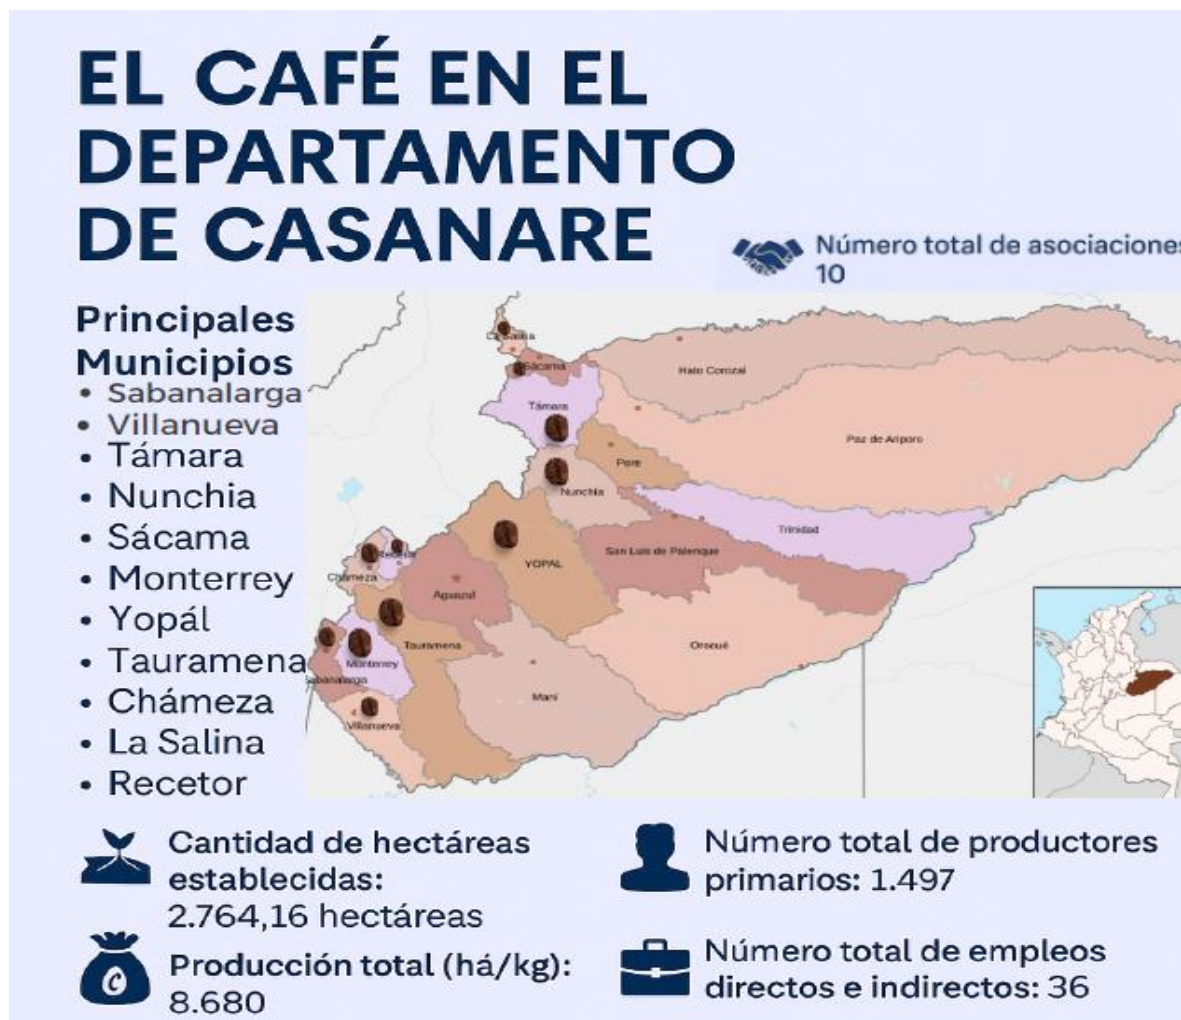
EL CAFÉ EN EL DEPARTAMENTO DE CASANARE

Número total de asociacione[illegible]
10

Principales Municipios
• Sabanalarga
• Villanueva
• Támara
• Nunchia
• Sácama
• Monterrey
• Yopál
• Tauramena
• Chámeza
• La Salina
• Recetor

La Salina
Sácama
Hato Corozal
Támara
Paz de Ariporo
Pore
Nunchia
Trinidad
Recetor
YOPAL
San Luis de Palenque
Chámeza
Aguazul
Tauramena
Orocué
Monterrey
Sabanalarga
Maní
Villanueva

Cantidad de hectáreas establecidas:
2.764,16 hectáreas

Número total de productores primarios: 1.497

Producción total (há/kg):
8.680

Número total de empleos directos e indirectos: 36